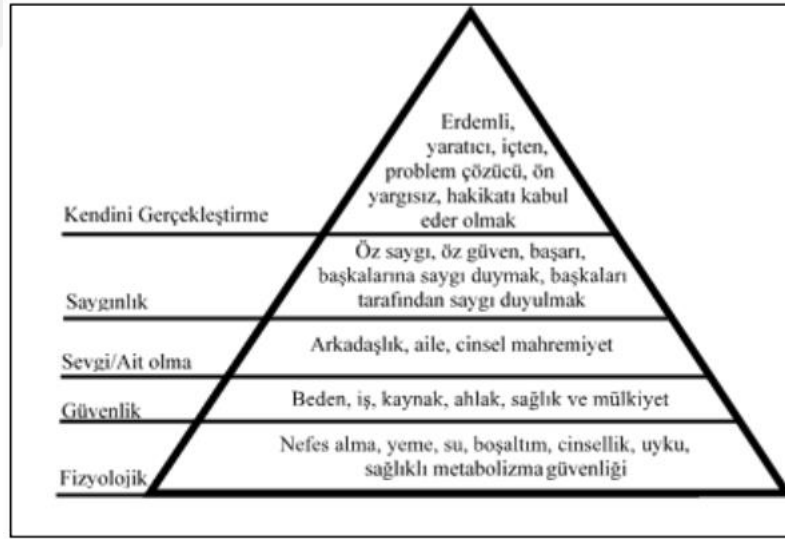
Erdemli, yaratıcı, içten, problem çözücü, ön yargısız, hakikatı kabul eder olmak

Kendini Gerçekleştirme

Öz saygı, öz güven, başarı, başkalarına saygı duymak, başkaları tarafından saygı duyulmak

Saygınlık

Arkadaşlık, aile, cinsel mahremiyet

Sevgi/Ait olma

Beden, iş, kaynak, ahlak, sağlık ve mülkiyet

Güvenlik

Nefes alma, yeme, su, boşaltım, cinsellik, uyku, sağlıklı metabolizma güvenliği

Fizyolojik